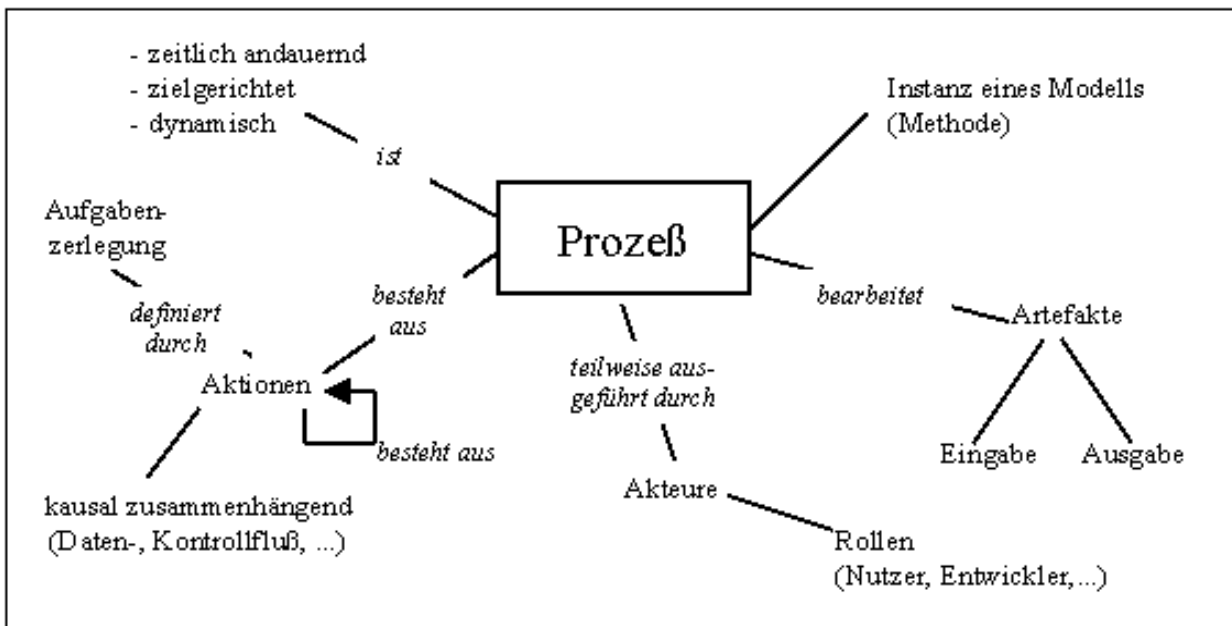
- zeitlich andauernd
- zielgerichtet
- dynamisch

ist

Instanz eines Modells
(Methode)

Aufgabenzerlegung

Prozeß

definiert durch

besteht aus

bearbeitet

Artefakte

Aktionen

teilweise ausgeführt durch

besteht aus

Eingabe

Ausgabe

kausal zusammenhängend
(Daten-, Kontrollfluß, ...)

Akteure

Rollen
(Nutzer, Entwickler,...)